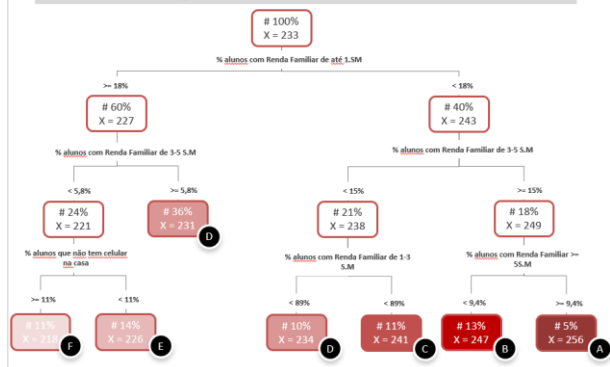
# 100%
X = 233

% alunos com Renda Familiar de até 1.SM

>= 18%

< 18%

# 60%
X = 227

# 40%
X = 243

% alunos com Renda Familiar de 3-5 S.M

% alunos com Renda Familiar de 3-5 S.M

< 5,8%

>= 5,8%

< 15%

>= 15%

# 24%
X = 221

# 36%
X = 231

D

# 21%
X = 238

# 18%
X = 249

% alunos que não tem celular na casa

% alunos com Renda Familiar de 1-3 S.M

% alunos com Renda Familiar >= 5S.M

>= 11%

< 11%

< 89%

< 89%

< 9,4%

>= 9,4%

# 11%
X = 218

F

# 14%
X = 226

E

# 10%
X = 234

D

# 11%
X = 241

C

# 13%
X = 247

B

# 5%
X = 256

A